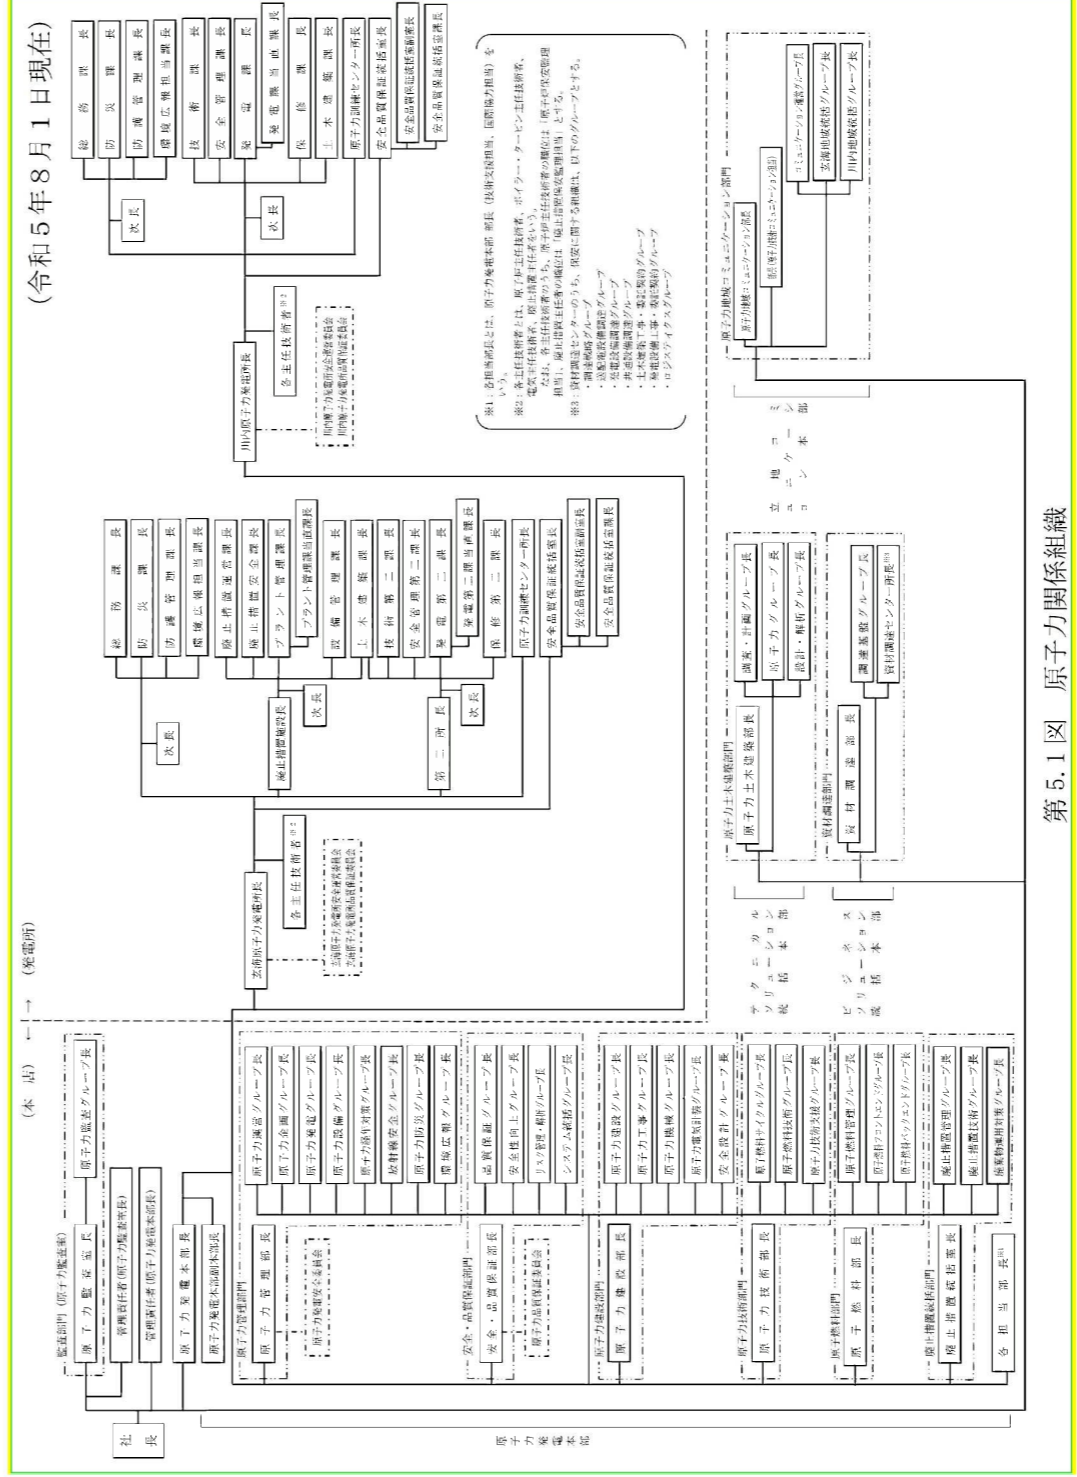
(令和5年8月1日現在)

第5.1図 原子力関係組織

(本 店) ← → (発電所)

社長

監査部門(原子力監査部)
原子力監査部長
原子力監査グループ長

管理責任者(原子力監査部長)
管理責任者(原子力発電本部長)

原子力発電本部長
原子力発電本部副本部長

原子力発電本部

原子力管理部門
原子力管理部長
原子力発電安全委員会
原子力運営グループ長
原子力企画グループ長
原子力発電グループ長
原子力設備グループ長
原子力保安対策グループ長
放射線安全グループ長
原子力防災グループ長
環境広報グループ長

安全・品質保証部門
安全・品質保証部長
原子力品質保証委員会
品質保証グループ長
安全性向上グループ長
リスク管理・解析グループ長
システム統括グループ長

原子力建設部門
原子力建設部長
原子力建設グループ長
原子力工事グループ長
原子力機械グループ長
原子力電気計装グループ長
安全設計グループ長

原子力技術部門
原子力技術部長
原子燃料サイクルグループ長
原子燃料技術グループ長
原子力技術支援グループ長

原子燃料部門
原子燃料部長
原子燃料管理グループ長
原子燃料フロントエンドグループ長
原子燃料バックエンドグループ長

廃止措置統括部門
廃止措置統括部長
廃止措置管理グループ長
廃止措置技術グループ長
放射性廃棄物対策グループ長

各担当部長※1

テクニカルソリューション統括本部
原子力土木建築部門
原子力土木建築部長
調査・計画グループ長
原子力グループ長
設計・解析グループ長

ビジネスソリューション統括本部
資材調達部門
資材調達部長
調達業務グループ長
資材調達センター所長※3

地域共生本部
原子力地域コミュニケーション部門
原子力地域コミュニケーション部長
原子力地域コミュニケーション部長
コミュニケーション運営グループ長
玄海地域交流グループ長
川内地域交流グループ長

玄海原子力発電所長
各主任技術者※2
玄海原子力発電所安全衛生委員会
玄海原子力発電所品質保証委員会
廃止措置施設長
次長
総務課長
防災課長
防護管理課長
環境広報担当課長
廃止措置運営課長
廃止措置安全課長
プラント管理課長
プラント管理課担当課長
設備管理課長
土木建築課長
次長
第二所長
技術第二課長
安全管理第二課長
発電第二課長
発電第二課担当課長
保修第二課長
原子力訓練センター所長
安全品質保証統括室長
安全品質保証統括室副室長
安全品質保証統括室課長

川内原子力発電所長
各主任技術者※2
川内原子力発電所安全衛生委員会
川内原子力発電所品質保証委員会
次長
総務課長
防災課長
防護管理課長
環境広報担当課長
次長
技術課長
安全管理課長
発電課長
発電課担当課長
保修課長
土木建築課長
原子力訓練センター所長
安全品質保証統括室長
安全品質保証統括室副室長
安全品質保証統括室課長

※1:各担当部長とは、原子力発電本部 部長(技術支援担当、国際協力担当)をいう。
※2:各主任技術者とは、原子炉主任技術者、ボイラー・タービン主任技術者、電気主任技術者、廃止措置主任者をいう。
なお、各主任技術者のうち、原子炉主任技術者の職位は「原子炉保安監督担当」とする。
また、廃止措置主任者の職位は「廃止措置保安監督担当」とする。
※3:資材調達センターのうち、保安に関する組織は、以下のグループとする。
・調達戦略グループ
・原子力調達グループ
・火力発電・送配電設備調達グループ
・共通設備調達グループ
・土木建築工事・業務契約グループ
・発電設備工事・委託契約グループ
・ロジスティクスグループ